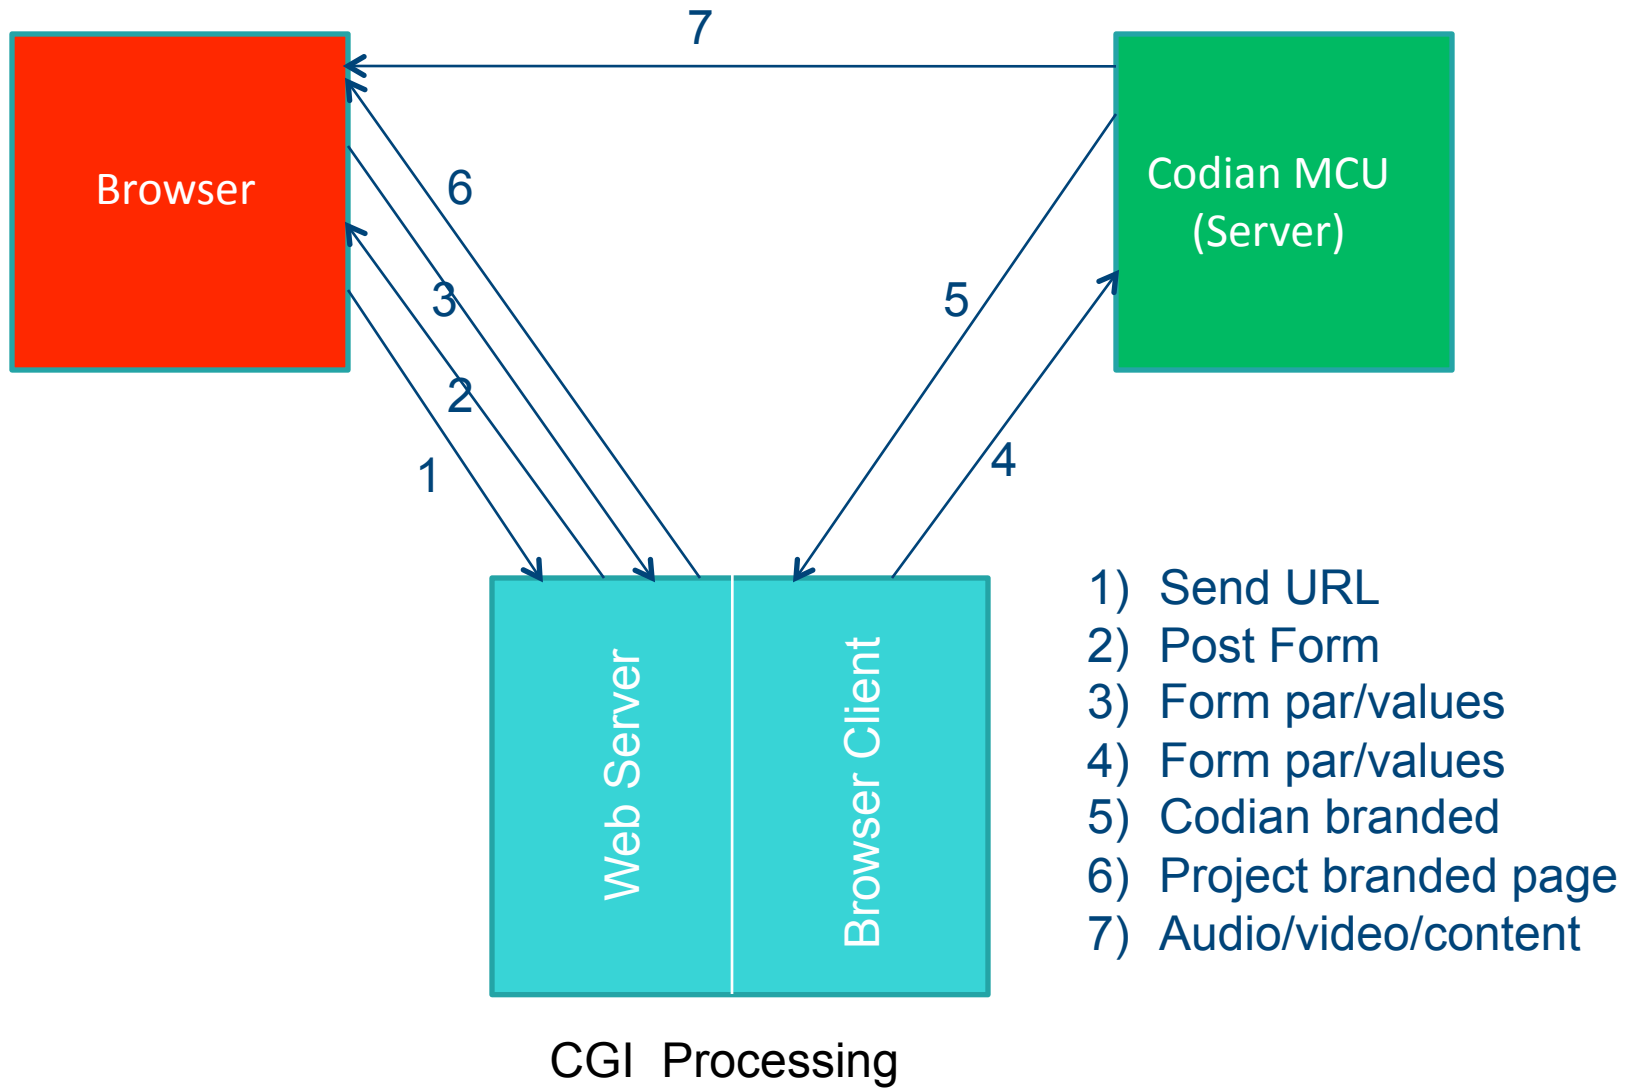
7

Browser

Codian MCU (Server)

6

3

2

1

5

4

Web Server

Browser Client

1) Send URL
2) Post Form
3) Form par/values
4) Form par/values
5) Codian branded
6) Project branded page
7) Audio/video/content

CGI Processing